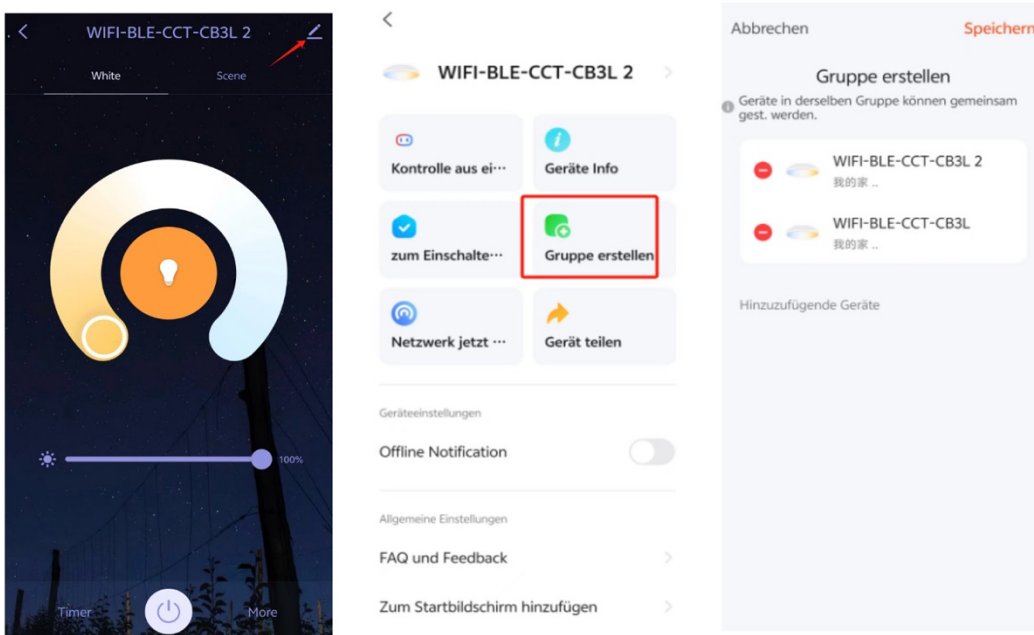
WIFI-BLE-CCT-CB3L 2

White

Scene

100%

Timer

More

WIFI-BLE-CCT-CB3L 2

Kontrolle aus ei···

Geräte Info

zum Einschalte···

Gruppe erstellen

Netzwerk jetzt ···

Gerät teilen

Geräteeinstellungen

Offline Notification

Allgemeine Einstellungen

FAQ und Feedback

Zum Startbildschirm hinzufügen

Abbrechen

Speichern

Gruppe erstellen

Geräte in derselben Gruppe können gemeinsam gest. werden.

WIFI-BLE-CCT-CB3L 2

我的家 ..

WIFI-BLE-CCT-CB3L

我的家 ..

Hinzuzufügende Geräte